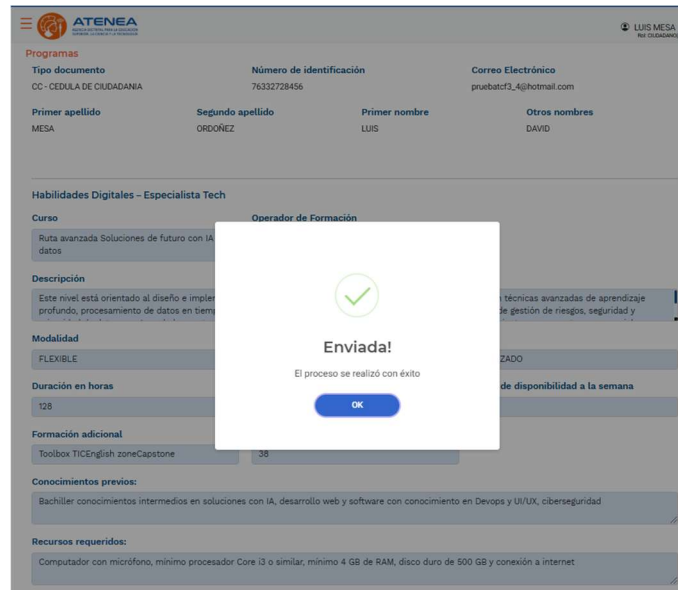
ATENEA
AGENCIA DISTRITAL PARA LA EDUCACIÓN SUPERIOR, LA CIENCIA Y LA TECNOLOGÍA

LUIS MESA
Rol: CIUDADANO

Programas

Tipo documento
CC - CEDULA DE CIUDADANIA

Número de identificación
76332728456

Correo Electrónico
pruebatcf3_4@hotmail.com

Primer apellido
MESA

Segundo apellido
ORDOÑEZ

Primer nombre
LUIS

Otros nombres
DAVID

Habilidades Digitales – Especialista Tech

Curso
Ruta avanzada Soluciones de futuro con IA datos

Operador de Formación

Descripción
Este nivel está orientado al diseño e implei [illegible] técnicas avanzadas de aprendizaje profundo, procesamiento de datos en tiem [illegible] de gestión de riesgos, seguridad y

Modalidad
FLEXIBLE

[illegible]ZADO

Duración en horas
128

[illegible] de disponibilidad a la semana

Formación adicional
Toolbox TICEnglish zoneCapstone

38

Conocimientos previos:
Bachiller conocimientos intermedios en soluciones con IA, desarrollo web y software con conocimiento en Devops y UI/UX, ciberseguridad

Recursos requeridos:
Computador con micrófono, mínimo procesador Core i3 o similar, mínimo 4 GB de RAM, disco duro de 500 GB y conexión a internet

Enviada!

El proceso se realizó con éxito

OK